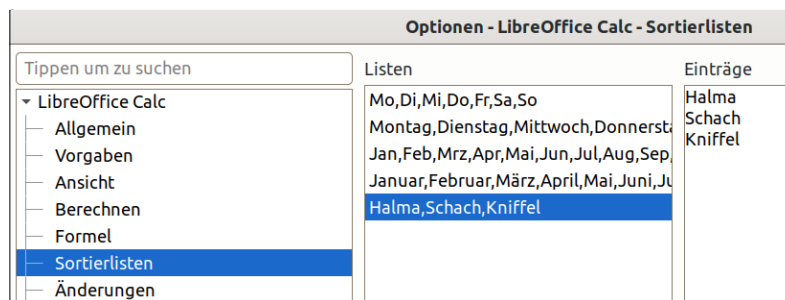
Optionen - LibreOffice Calc - Sortierlisten

Tippen um zu suchen

LibreOffice Calc
Allgemein
Vorgaben
Ansicht
Berechnen
Formel
Sortierlisten
Änderungen

Listen

Mo,Di,Mi,Do,Fr,Sa,So
Montag,Dienstag,Mittwoch,Donnerst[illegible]
Jan,Feb,Mrz,Apr,Mai,Jun,Jul,Aug,Sep,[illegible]
Januar,Februar,März,April,Mai,Juni,Ju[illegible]
Halma,Schach,Kniffel

Einträge

Halma
Schach
Kniffel